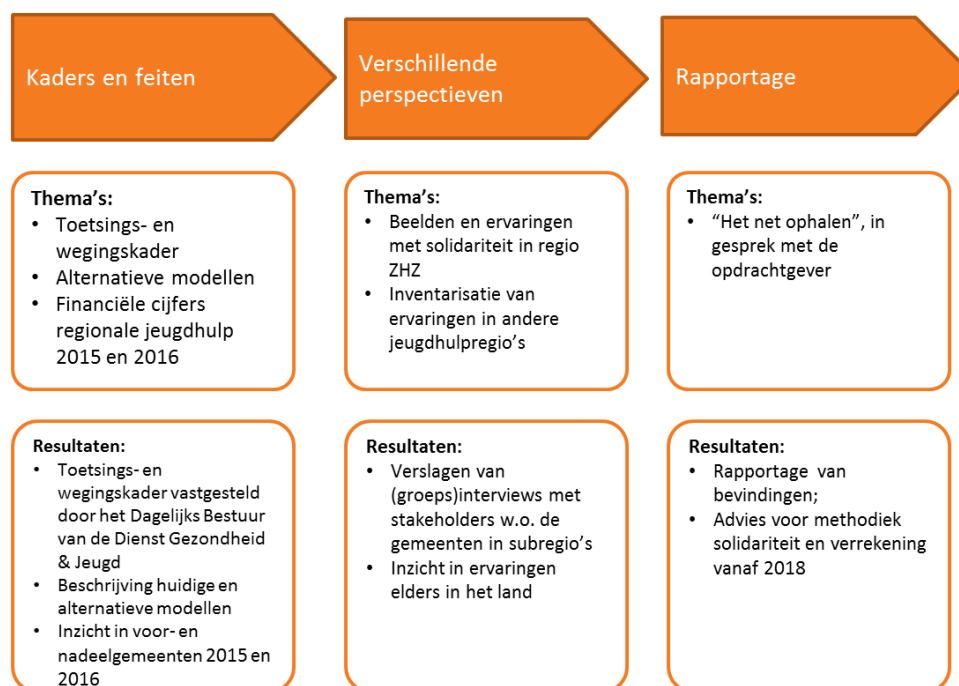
Kaders en feiten

Thema's:
• Toetsings- en wegingskader
• Alternatieve modellen
• Financiële cijfers regionale jeugdhulp 2015 en 2016

Resultaten:
• Toetsings- en wegingskader vastgesteld door het Dagelijks Bestuur van de Dienst Gezondheid & Jeugd
• Beschrijving huidige en alternatieve modellen
• Inzicht in voor- en nadeelgemeenten 2015 en 2016

Verschillende perspectieven

Thema's:
• Beelden en ervaringen met solidariteit in regio ZHZ
• Inventarisatie van ervaringen in andere jeugdhulpregio's

Resultaten:
• Verslagen van (groeps)interviews met stakeholders w.o. de gemeenten in subregio's
• Inzicht in ervaringen elders in het land

Rapportage

Thema's:
• "Het net ophalen", in gesprek met de opdrachtgever

Resultaten:
• Rapportage van bevindingen;
• Advies voor methodiek solidariteit en verrekening vanaf 2018